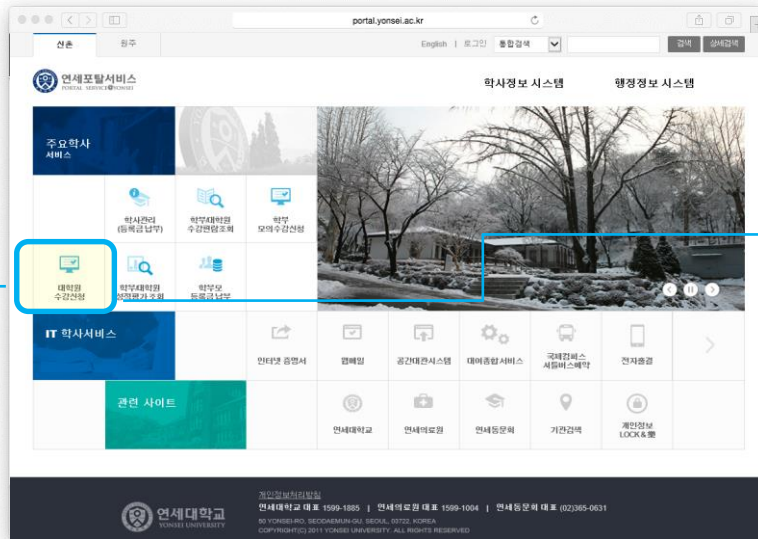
portal.yonsei.ac.kr

신촌 원주

English | 로그인 통합검색 검색 상세검색

연세포탈서비스
PORTAL SERVICE YONSEI

학사정보 시스템 행정정보 시스템

주요학사 서비스

학사관리 (등록금납부)
학부대학원 수강편람조회
학부 모의수강신청
대학원 수강신청
학부대학원 성적평가 조회
학부모 등록금납부

IT 학사서비스

인터넷 증명서
웹메일
공간대관시스템
대여종합서비스
국제캠퍼스 셔틀버스예약
전자출결

관련 사이트

연세대학교
연세의료원
연세동문회
기관검색
개인정보 LOCK&號

연세대학교 YONSEI UNIVERSITY

개인정보처리방침
연세대학교 대표 1599-1885 | 연세의료원 대표 1599-1004 | 연세동문회 대표 (02)365-0631
50 YONSEI-RO, SEODAEMUN-GU, SEOUL, 03722, KOREA
COPYRIGHT(C) 2011 YONSEI UNIVERSITY. ALL RIGHTS RESERVED